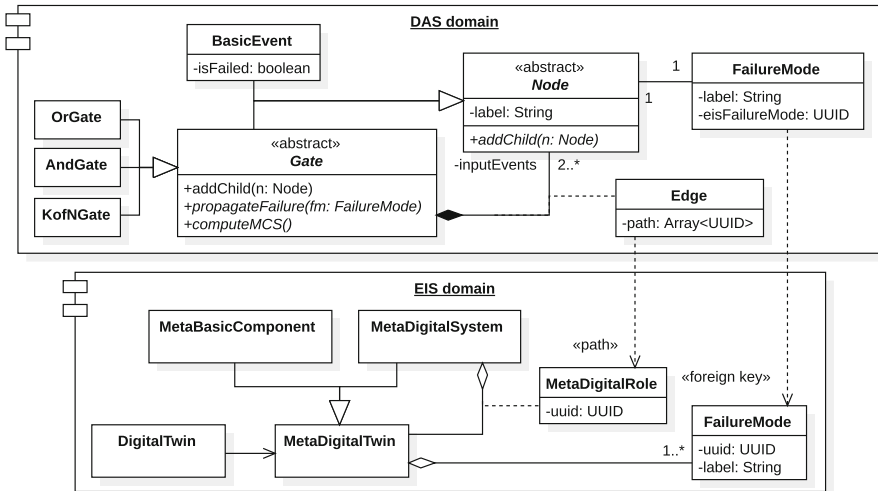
DAS domain

BasicEvent
-isFailed: boolean

«abstract»
Node
-label: String
+addChild(n: Node)

1
1

FailureMode
-label: String
-eisFailureMode: UUID

OrGate

AndGate

KofNGate

«abstract»
Gate
+addChild(n: Node)
+propagateFailure(fm: FailureMode)
+computeMCS()

-inputEvents 2..*

Edge
-path: Array<UUID>

EIS domain

MetaBasicComponent

MetaDigitalSystem

«path»

MetaDigitalRole
-uuid: UUID

«foreign key»

DigitalTwin

MetaDigitalTwin

1..*

FailureMode
-uuid: UUID
-label: String